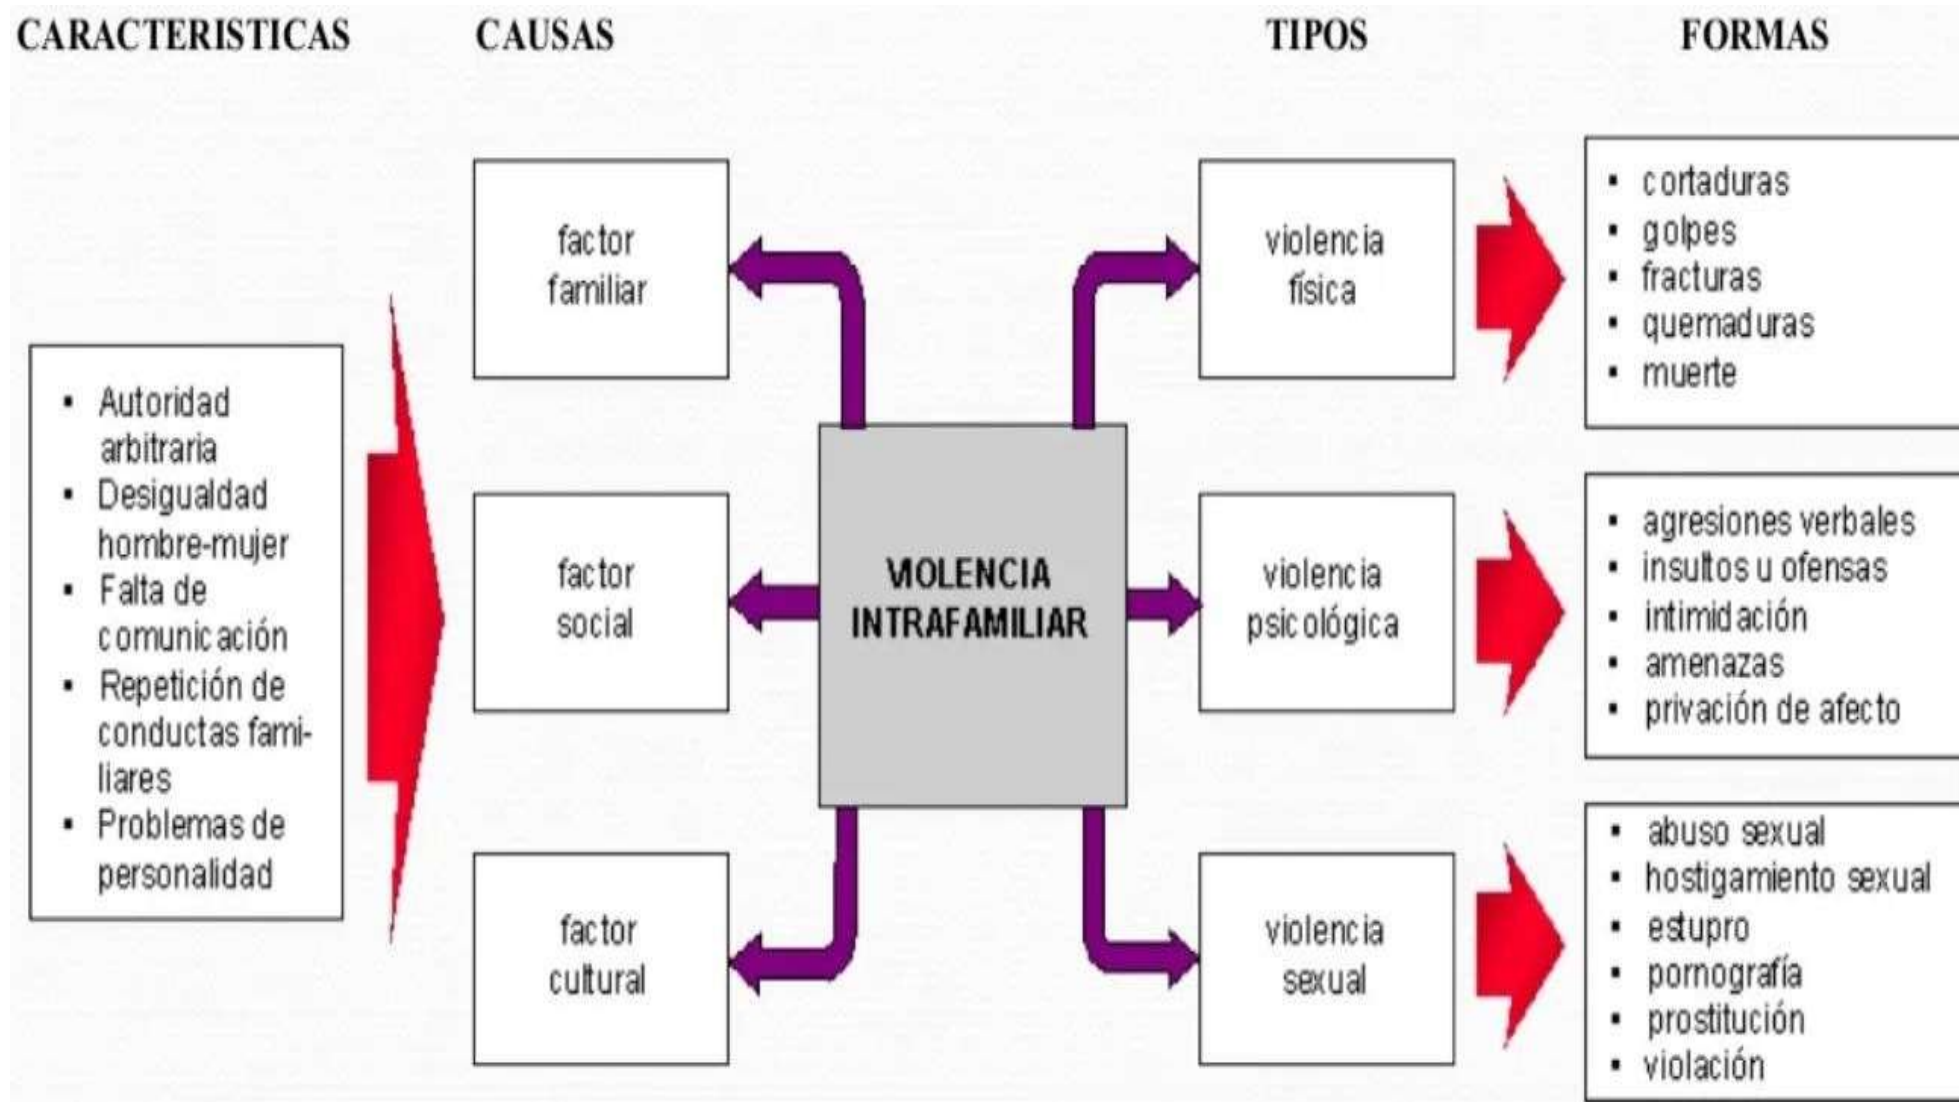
CARACTERISTICAS

CAUSAS

TIPOS

FORMAS

- Autoridad arbitraria
- Desigualdad hombre-mujer
- Falta de comunicación
- Repetición de conductas familiares
- Problemas de personalidad

factor familiar

factor social

factor cultural

VIOLENCIA INTRAFAMILIAR

violencia física

violencia psicológica

violencia sexual

- cortaduras
- golpes
- fracturas
- quemaduras
- muerte

- agresiones verbales
- insultos u ofensas
- intimidación
- amenazas
- privación de afecto

- abuso sexual
- hostigamiento sexual
- estupro
- pornografía
- prostitución
- violación